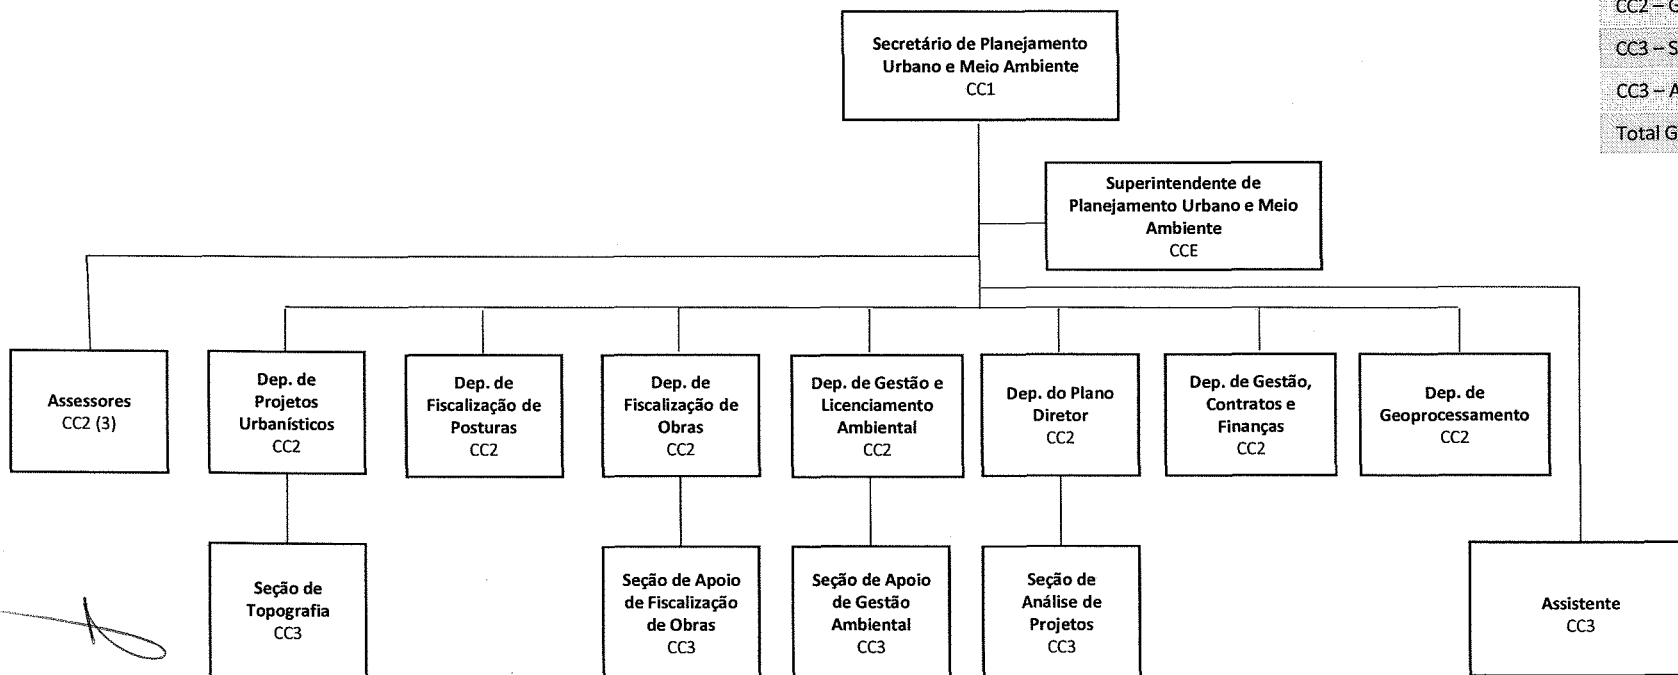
CC2 – G

CC3 – S

CC3 – A

Total G

Secretário de Planejamento Urbano e Meio Ambiente
CC1

Superintendente de Planejamento Urbano e Meio Ambiente
CCE

Assessores
CC2 (3)

Dep. de Projetos Urbanísticos
CC2

Dep. de Fiscalização de Posturas
CC2

Dep. de Fiscalização de Obras
CC2

Dep. de Gestão e Licenciamento Ambiental
CC2

Dep. do Plano Diretor
CC2

Dep. de Gestão, Contratos e Finanças
CC2

Dep. de Geoprocessamento
CC2

Seção de Topografia
CC3

Seção de Apoio de Fiscalização de Obras
CC3

Seção de Apoio de Gestão Ambiental
CC3

Seção de Análise de Projetos
CC3

Assistente
CC3